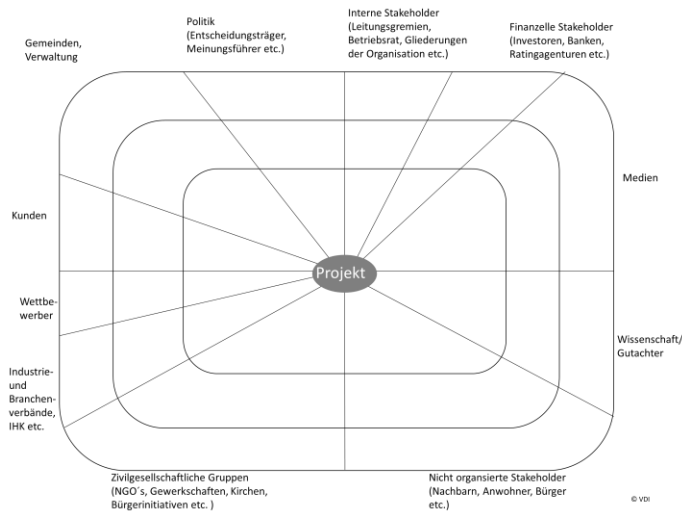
Gemeinden, Verwaltung

Politik (Entscheidungsträger, Meinungsführer etc.)

Interne Stakeholder (Leitungsgremien, Betriebsrat, Gliederungen der Organisation etc.)

Finanzelle Stakeholder (Investoren, Banken, Ratingagenturen etc.)

Medien

Kunden

Projekt

Wettbewerber

Wissenschaft/ Gutachter

Industrie- und Branchenverbände, IHK etc.

Zivilgesellschaftliche Gruppen (NGO´s, Gewerkschaften, Kirchen, Bürgerinitiativen etc. )

Nicht organsierte Stakeholder (Nachbarn, Anwohner, Bürger etc.)

© VDI